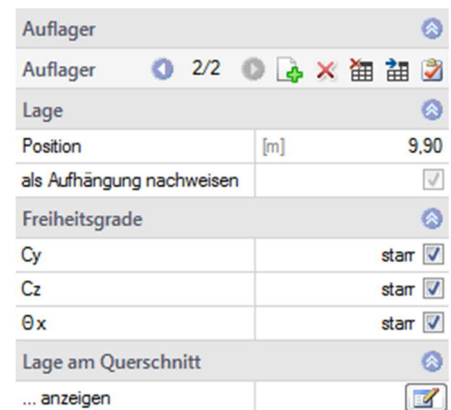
Auflager

Auflager 2/2

Lage

| Position | [m] | 9,90 |
|---|---|---|
| als Aufhängung nachweisen | | |

Freiheitsgrade

| Cy | starr |
|---|---|
| Cz | starr |
| Θx | starr |

Lage am Querschnitt

... anzeigen